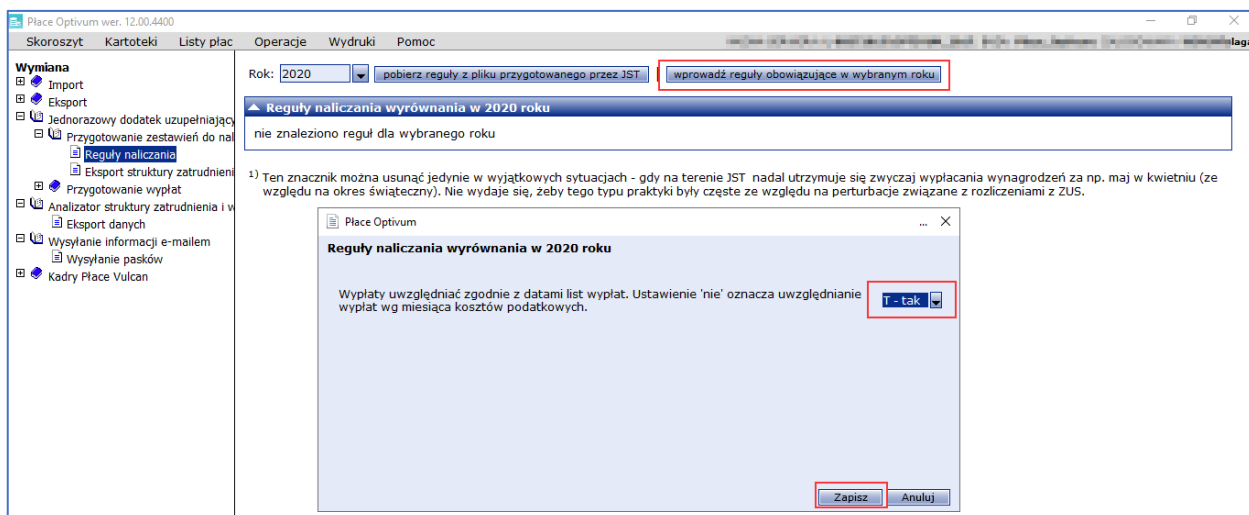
Płace Optivum wer. 12.00.4400

Skoroszyt Kartoteki Listy płac Operacje Wydruki Pomoc

Wymiana
Import
Eksport
Jednorazowy dodatek uzupełniający
Przygotowanie zestawień do nal
Reguły naliczania
Eksport struktury zatrudnieni
Przygotowanie wypłat
Analizator struktury zatrudnienia i w
Eksport danych
Wysyłanie informacji e-mailem
Wysyłanie pasków
Kadry Płace Vulcan

Rok: 2020 pobierz reguły z pliku przygotowanego przez JST wprowadź reguły obowiązujące w wybranym roku

Reguły naliczania wyrównania w 2020 roku

nie znaleziono reguł dla wybranego roku

1) Ten znacznik można usunąć jedynie w wyjątkowych sytuacjach - gdy na terenie JST nadal utrzymuje się zwyczaj wypłacania wynagrodzeń za np. maj w kwietniu (ze względu na okres świąteczny). Nie wydaje się, żeby tego typu praktyki były częste ze względu na perturbacje związane z rozliczeniami z ZUS.

Płace Optivum

Reguły naliczania wyrównania w 2020 roku

Wypłaty uwzględniać zgodnie z datami list wypłat. Ustawienie 'nie' oznacza uwzględnianie wypłat wg miesiąca kosztów podatkowych.

T - tak

Zapisz Anuluj